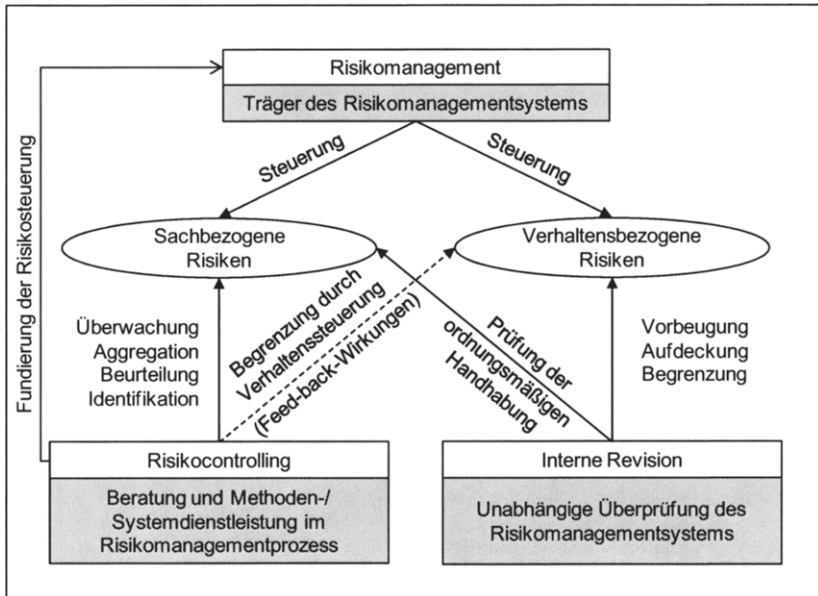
Risikomanagement

Träger des Risikomanagementsystems

Fundierung der Risikosteuerung

Steuerung

Steuerung

Sachbezogene Risiken

Verhaltensbezogene Risiken

Überwachung
Aggregation
Beurteilung
Identifikation

Begrenzung durch Verhaltenssteuerung (Feed-back-Wirkungen)

Prüfung der ordnungsmäßigen Handhabung

Vorbeugung
Aufdeckung
Begrenzung

Risikocontrolling

Beratung und Methoden-/ Systemdienstleistung im Risikomanagementprozess

Interne Revision

Unabhängige Überprüfung des Risikomanagementsystems